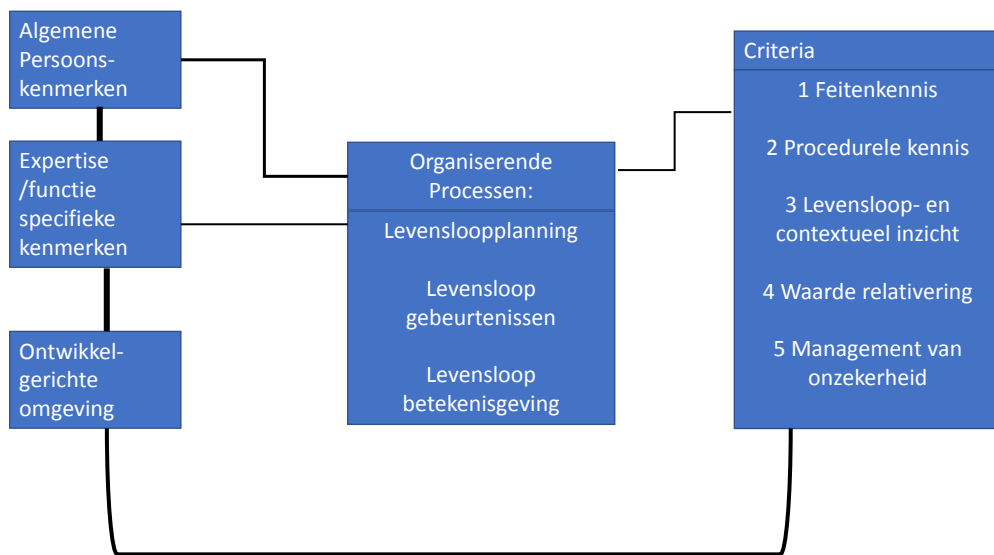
Algemene Persoonskenmerken

Expertise /functie specifieke kenmerken

Ontwikkelgerichte omgeving

Organiserende Processen:

Levensloopplanning

Levensloop gebeurtenissen

Levensloop betekenisgeving

Criteria

1 Feitenkennis

2 Procedurele kennis

3 Levensloop- en contextueel inzicht

4 Waarde relativering

5 Management van onzekerheid